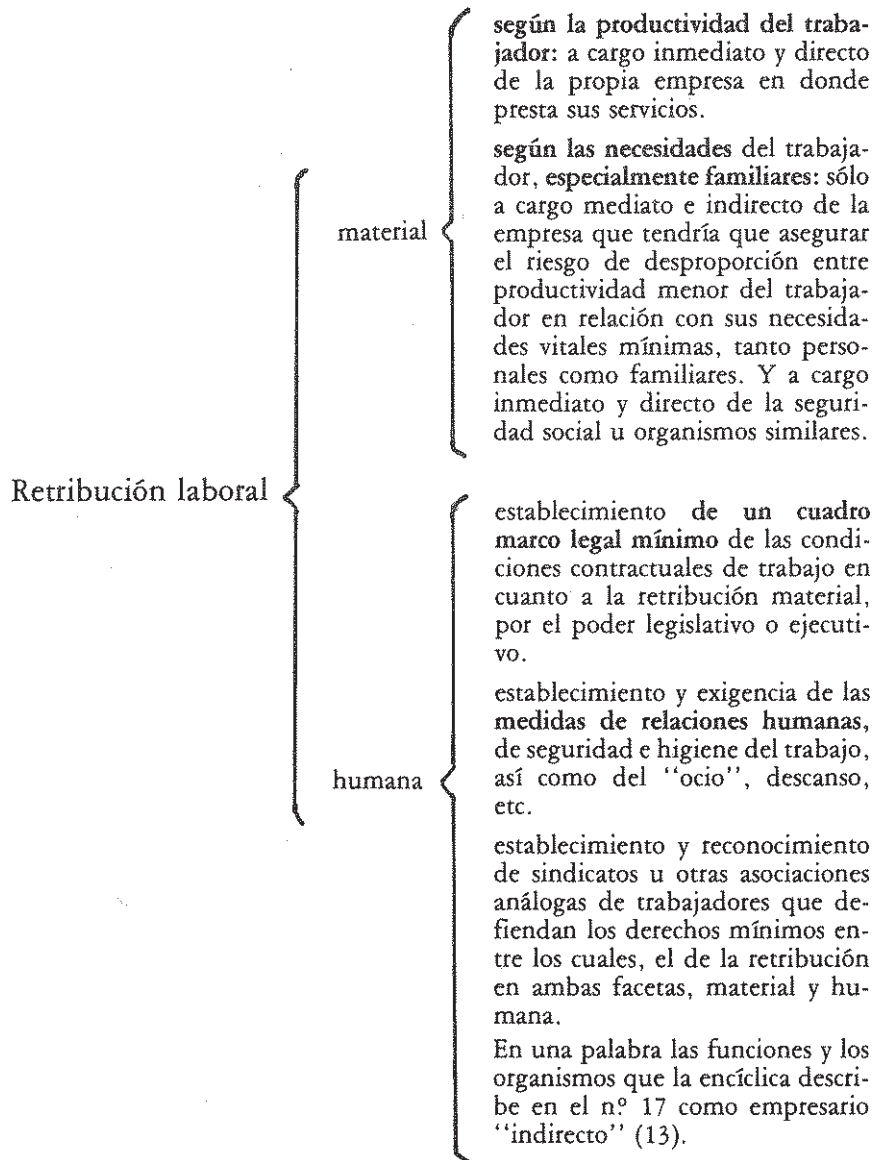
Retribución laboral

material

según la productividad del trabajador: a cargo inmediato y directo de la propia empresa en donde presta sus servicios.

según las necesidades del trabajador, especialmente familiares: sólo a cargo mediato e indirecto de la empresa que tendría que asegurar el riesgo de desproporción entre productividad menor del trabajador en relación con sus necesidades vitales mínimas, tanto personales como familiares. Y a cargo inmediato y directo de la seguridad social u organismos similares.

humana

establecimiento de un cuadro marco legal mínimo de las condiciones contractuales de trabajo en cuanto a la retribución material, por el poder legislativo o ejecutivo.

establecimiento y exigencia de las medidas de relaciones humanas, de seguridad e higiene del trabajo, así como del ''ocio'', descanso, etc.

establecimiento y reconocimiento de sindicatos u otras asociaciones análogas de trabajadores que defiendan los derechos mínimos entre los cuales, el de la retribución en ambas facetas, material y humana.

En una palabra las funciones y los organismos que la encíclica describe en el n.º 17 como empresario ''indirecto'' (13).